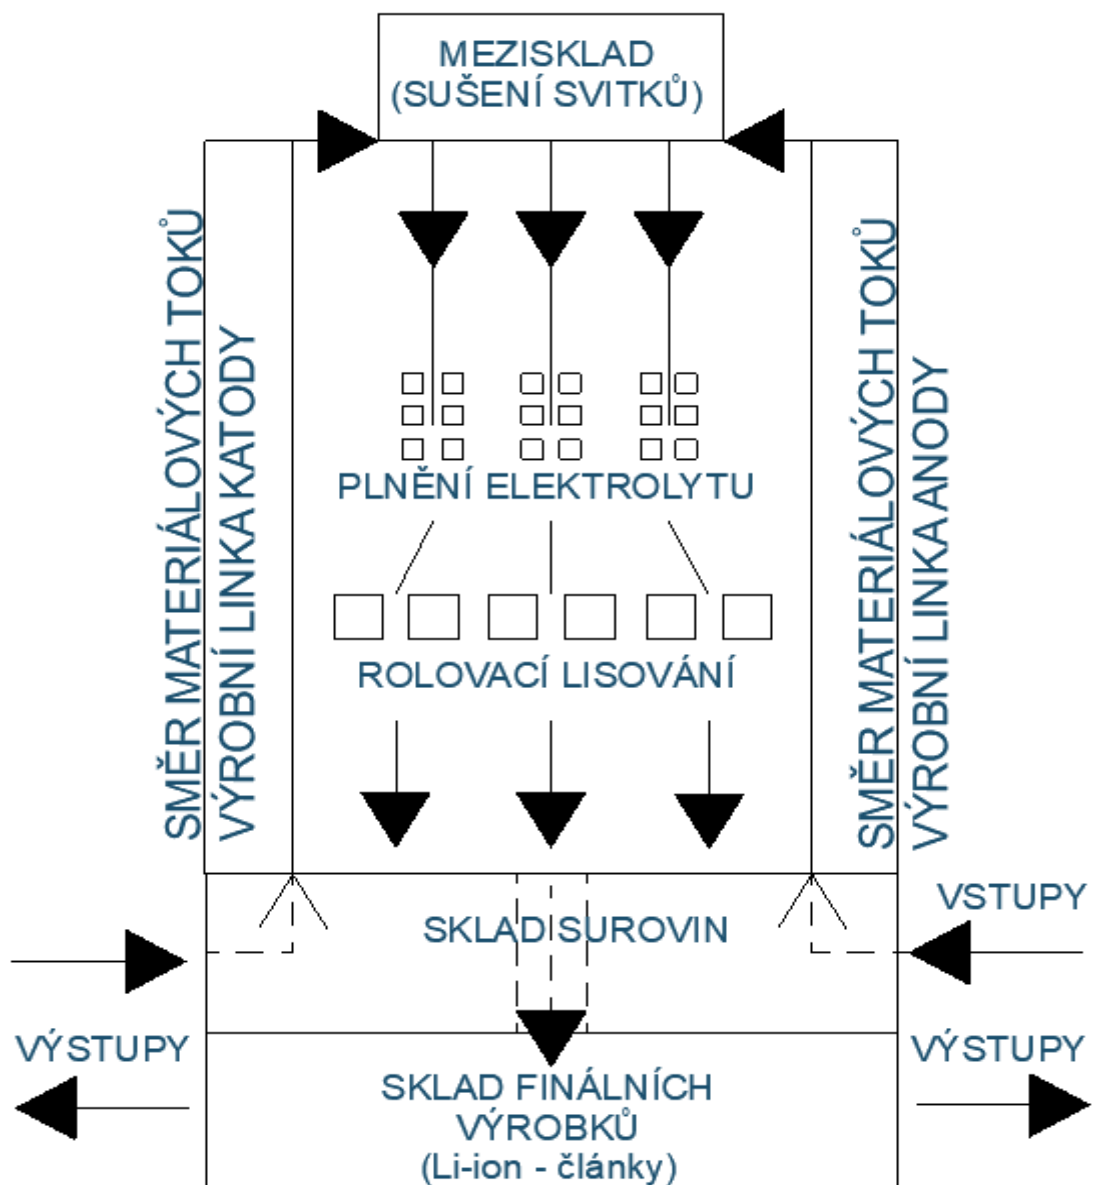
MEZISKLAD
(SUŠENÍ SVITKŮ)

SMĚR MATERIÁLOVÝCH TOKŮ
VÝROBNÍ LINKA KATODY

PLNĚNÍ ELEKTROLYTU

ROLOVACÍ LISOVÁNÍ

SMĚR MATERIÁLOVÝCH TOKŮ
VÝROBNÍ LINKA ANODY

VSTUPY

SKLAD SUROVIN

VÝSTUPY

VÝSTUPY

SKLAD FINÁLNÍCH VÝROBKŮ
(Li-ion - články)